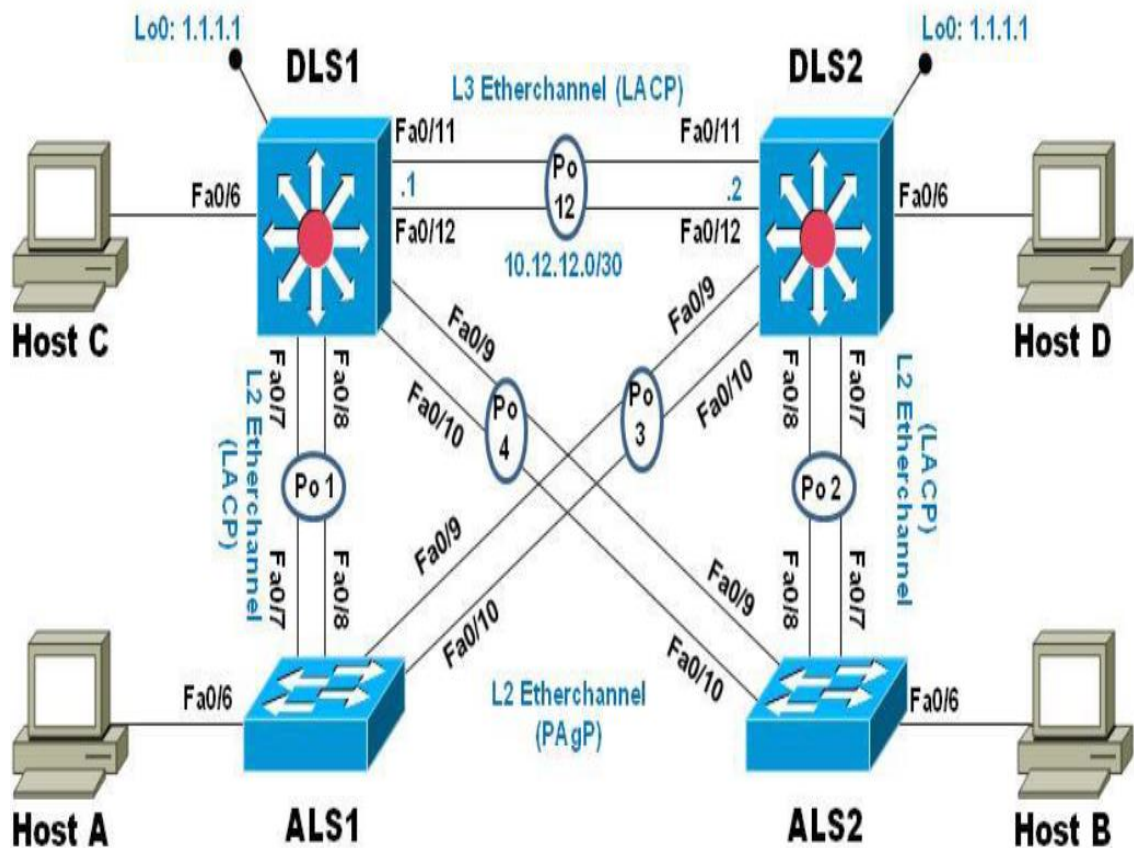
Lo0: 1.1.1.1

DLS1

L3 Etherchannel (LACP)

DLS2

Lo0: 1.1.1.1

Fa0/11

Fa0/11

Fa0/6

.1

Po 12

.2

Fa0/6

Fa0/12

Fa0/12

10.12.12.0/30

Host C

Fa0/9

Fa0/9

Host D

Fa0/7

Fa0/8

Fa0/10

Po 4

Po 3

Fa0/10

Fa0/8

Fa0/7

L2 Etherchannel (LACP)

Po 1

Po 2

L2 Etherchannel (LACP)

Fa0/9

Fa0/9

Fa0/7

Fa0/8

Fa0/10

Fa0/8

Fa0/7

Fa0/10

Fa0/6

L2 Etherchannel (PAgP)

Fa0/6

Host A

ALS1

ALS2

Host B